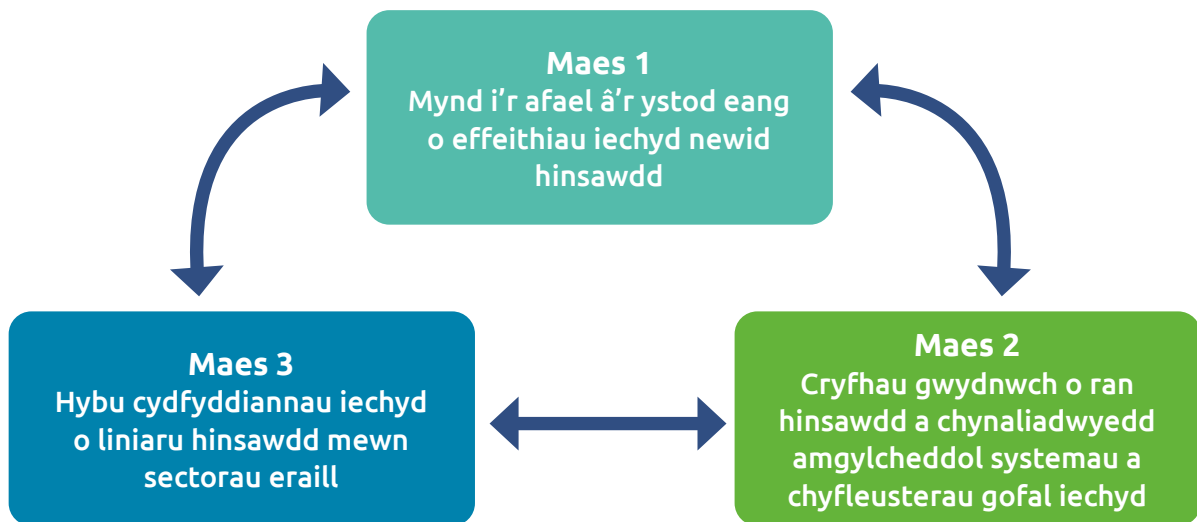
Maes 1
Mynd i’r afael â’r ystod eang o effeithiau iechyd newid hinsawdd

Maes 3
Hybu cydfyddiannau iechyd o liniaru hinsawdd mewn sectorau eraill

Maes 2
Cryfhau gwydnwch o ran hinsawdd a chynaliadwyedd amgylcheddol systemau a chyfleusterau gofal iechyd